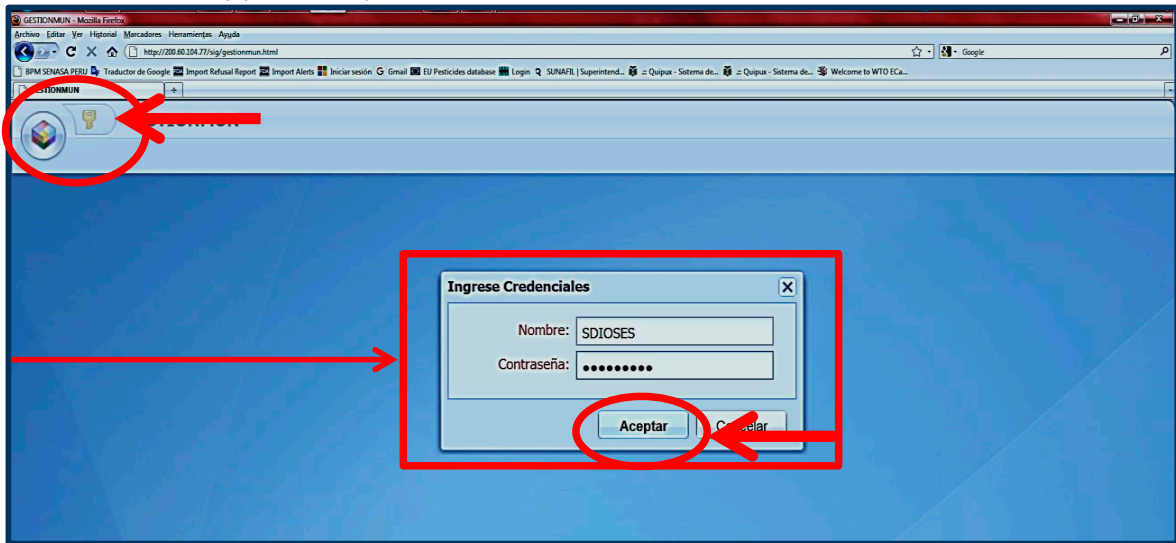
GESTIONMUN - Mozilla Firefox

Archivo Editar Ver Historial Marcadores Herramientas Ayuda

http://200.60.104.77/sig/gestionmun.html

Google

BPM SENASA PERU Traductor de Google Import Refusal Report Import Alerts Iniciar sesión Gmail EU Pesticides database Login SUNAFIL | Superintend... :: Quipux - Sistema de... :: Quipux - Sistema de... Welcome to WTO ECa...

GESTIONMUN

Ingrese Credenciales

Nombre: SDIOSES

Contraseña: •••••••••

Aceptar

Cancelar